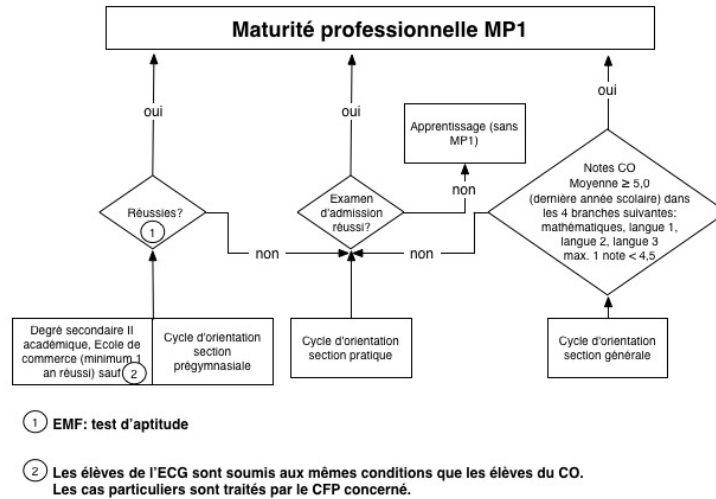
Maturité professionnelle MP1

oui

oui

oui

Apprentissage (sans MP1)

non

Réussies?
1

Examen d'admission réussi?

Notes CO
Moyenne ≥ 5,0 (dernière année scolaire) dans les 4 branches suivantes: mathématiques, langue 1, langue 2, langue 3
max. 1 note < 4,5

non

non

Degré secondaire II académique, Ecole de commerce (minimum 1 an réussi) sauf 2

Cycle d'orientation section prégymnasiale

Cycle d'orientation section pratique

Cycle d'orientation section générale

1 EMF: test d'aptitude

2 Les élèves de l'ECG sont soumis aux mêmes conditions que les élèves du CO.
Les cas particuliers sont traités par le CFP concerné.